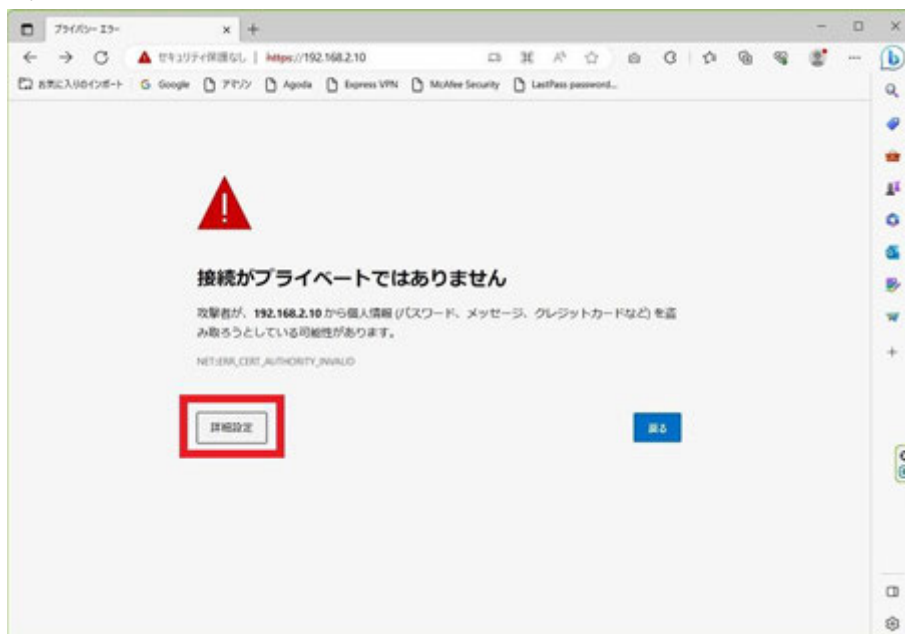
プライバシー エラー

セキュリティ保護なし | https://192.168.2.10

お気に入りのインポート | Google | アマゾン | Agoda | Express VPN | McAfee Security | LastPass password...

接続がプライベートではありません

攻撃者が、192.168.2.10 から個人情報 (パスワード、メッセージ、クレジットカードなど) を盗み取ろうとしている可能性があります。

NET::ERR_CERT_AUTHORITY_INVALID

詳細設定

戻る